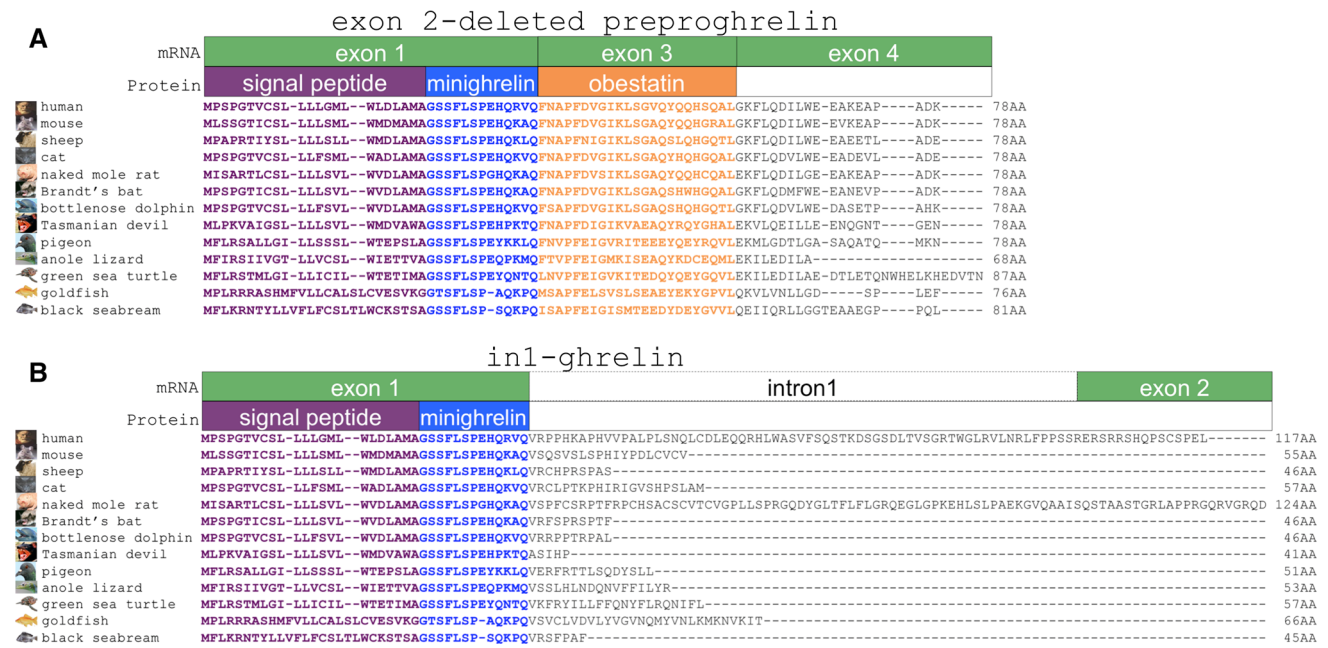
A

exon 2-deleted preproghrelin

| | | | | |
|---|---|---|---|---|
| mRNA | exon 1 | | exon 3 | exon 4 |
| Protein | signal peptide | minighrelin | obestatin | |

human MPSPGTVCSL-LLLGML--WLDLAMAGSSFLSPEHQRVQFNAPFDVGIKLSGVQYQQHSQALGKFLQDILWE-EAKEAP----ADK----- 78AA
mouse MLSSGTICSL-LLLSML--WMDMAMAGSSFLSPEHQKAQFNAPFDVGIKLSGAQYQQHGRALGKFLQDILWE-EVKEAP----ADK----- 78AA
sheep MPAPRTIYSL-LLLSLL--WMDLAMAGSSFLSPEHQKLQFNAPFNIGIKLSGAQSLQHGQTLGKFLQDILWE-EAEETL----ADE----- 78AA
cat MPSPGTVCSL-LLFSML--WADLAMAGSSFLSPEHQKVQFNAPFDVGIKLSGAQYHQHGQALGKFLQDVLWE-EADEVL----ADE----- 78AA
naked mole rat MISARTLCSL-LLLSVL--WVDLAMAGSSFLSPGHQKAQFNAPFDVSIKLSGAQYQQHCQALEKFLQDILGE-EAKEAP----ADK----- 78AA
Brandt's bat MPSPGTICSL-LLLSVL--WVDLAMAGSSFLSPEHQKAQFNAPFDVGIKLSGAQSHWHGQALGKFLQDMFWE-EANEVP----ADK----- 78AA
bottlenose dolphin MPSPGTVCSL-LLFSVL--WVDLAMAGSSFLSPEHQKVQFSAPFDVGIKLSGAQYHQHGQTLGKFLQDVLWE-DASETP----AHK----- 78AA
Tasmanian devil MLPKVAIGSL-LLLSVL--WMDVAWAGSSFLSPEHPKTQFNAPFDIGIKVAEAQYRQYGHALEKVLQEILLE-ENQGNT----GEN----- 78AA
pigeon MFLRSALLGI-LLSSSL--WTEPSLAGSSFLSPEYKKLQFNVPFEIGVRITEEEYQEYRQVLEKMLGDTLGA-SAQATQ----MKN----- 78AA
anole lizard MFIRSIIVGT-LLVCSL--WIETTVAGSSFLSPEQPKMQFTVPFEIGMKISEAQYKDCEQMLEKILEDILA----------------- 68AA
green sea turtle MFLRSTMLGI-LLICIL--WTETIMAGSSFLSPEYQNTQLNVPFEIGVKITEDQYQEYGQVLEKILEDILAE-DTLETQNWHELKHEDVTN 87AA
goldfish MPLRRRASHMFVLLCALSLCVESVKGGTSFLSP-AQKPQMSAPFELSVSLSEAEYEKYGPVLQKVLVNLLGD-----SP----LEF----- 76AA
black seabream MFLKRNTYLLVFLFCSLTLWCKSTSAGSSFLSP-SQKPQISAPFEIGISMTEEDYDEYGVVLQEIIQRLLGGTEAAEGP----PQL----- 81AA

B

in1-ghrelin

| | | | | |
|---|---|---|---|---|
| mRNA | exon 1 | | intron1 | exon 2 |
| Protein | signal peptide | minighrelin | | |

human MPSPGTVCSL-LLLGML--WLDLAMAGSSFLSPEHQRVQVRPPHKAPHVVPALPLSNQLCDLEQQRHLWASVFSQSTKDSGSDLTVSGRTWGLRVLNRLFPPSSRERSRRSHQPSCSPEL------- 117AA
mouse MLSSGTICSL-LLLSML--WMDMAMAGSSFLSPEHQKAQVSQSVSLSPHIYPDLCVCV---------------------------------------------------------------------- 55AA
sheep MPAPRTIYSL-LLLSLL--WMDLAMAGSSFLSPEHQKLQVRCHPRSPAS----------------------------------------------------------------------------- 46AA
cat MPSPGTVCSL-LLFSML--WADLAMAGSSFLSPEHQKVQVRCLPTKPHIRIGVSHPSLAM------------------------------------------------------------------ 57AA
naked mole rat MISARTLCSL-LLLSVL--WVDLAMAGSSFLSPGHQKAQVSPFCSRPTFRPCHSACSCVTCVGPLLSPRGQDYGLTFLFLGRQEGLGPKEHLSLPAEKGVQAAISQSTAASTGRLAPPRGQRVGRQD 124AA
Brandt's bat MPSPGTICSL-LLLSVL--WVDLAMAGSSFLSPEHQKAQVRFSPRSPTF--------------------------------------------------------------------------- 46AA
bottlenose dolphin MPSPGTVCSL-LLFSVL--WVDLAMAGSSFLSPEHQKVQVRPPTRPAL---------------------------------------------------------------------------- 46AA
Tasmanian devil MLPKVAIGSL-LLLSVL--WMDVAWAGSSFLSPEHPKTQASIHP-------------------------------------------------------------------------------- 41AA
pigeon MFLRSALLGI-LLSSSL--WTEPSLAGSSFLSPEYKKLQVERFRTTLSQDYSLL---------------------------------------------------------------------- 51AA
anole lizard MFIRSIIVGT-LLVCSL--WIETTVAGSSFLSPEQPKMQVSSLHLNDQNVFFILYR-------------------------------------------------------------------- 53AA
green sea turtle MFLRSTMLGI-LLICIL--WTETIMAGSSFLSPEYQNTQVKFRYILLFFQNYFLRQNIFL------------------------------------------------------------------ 57AA
goldfish MPLRRRASHMFVLLCALSLCVESVKGGTSFLSP-AQKPQVSVCLVDVLYVGVNQMYVNLKMKNVKIT------------------------------------------------------------ 66AA
black seabream MFLKRNTYLLVFLFCSLTLWCKSTSAGSSFLSP-SQKPQVRSFPAF------------------------------------------------------------------------------ 45AA